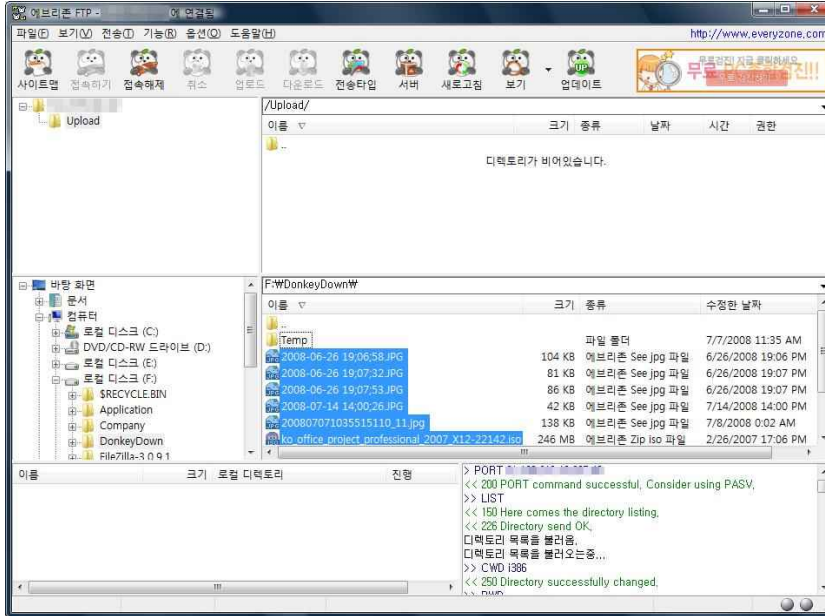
에브리존 FTP - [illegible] 에 연결됨

파일(F) 보기(V) 전송(T) 기능(R) 옵션(O) 도움말(H)

http://www.everyzone.com

사이트맵 접속하기 접속해제 취소 업로드 다운로드 전송타입 서버 새로고침 보기 업데이트

무료 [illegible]

Upload

/Upload/

| 이름 | 크기 | 종류 | 날짜 | 시간 | 권한 |
|---|---|---|---|---|---|
| .. | | | | | |

디렉토리가 비어있습니다.

바탕 화면
문서
컴퓨터
로컬 디스크 (C:)
DVD/CD-RW 드라이브 (D:)
로컬 디스크 (E:)
로컬 디스크 (F:)
$RECYCLE.BIN
Application
Company
DonkeyDown
FileZilla-3.0.9.1

F:₩DonkeyDown₩

| 이름 | 크기 | 종류 | 수정한 날짜 |
|---|---|---|---|
| .. | | | |
| Temp | | 파일 폴더 | 7/7/2008 11:35 AM |
| 2008-06-26 19;06;58.JPG | 104 KB | 에브리존 See jpg 파일 | 6/26/2008 19:06 PM |
| 2008-06-26 19;07;32.JPG | 81 KB | 에브리존 See jpg 파일 | 6/26/2008 19:07 PM |
| 2008-06-26 19;07;53.JPG | 86 KB | 에브리존 See jpg 파일 | 6/26/2008 19:07 PM |
| 2008-07-14 14;00;26.JPG | 42 KB | 에브리존 See jpg 파일 | 7/14/2008 14:00 PM |
| 20080707035515110_11.jpg | 138 KB | 에브리존 See jpg 파일 | 7/8/2008 0:02 AM |
| ko_office_project_professional_2007_X12-22142.iso | 246 MB | 에브리존 Zip iso 파일 | 2/26/2007 17:06 PM |

| 이름 | 크기 | 로컬 디렉토리 | 진행 |
|---|---|---|---|

> PORT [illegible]
<< 200 PORT command successful, Consider using PASV,
>> LIST
<< 150 Here comes the directory listing,
<< 226 Directory send OK,
디렉토리 목록을 불러옴,
디렉토리 목록을 불러오는중...
>> CWD i386
<< 250 Directory successfully changed,
>> PWD